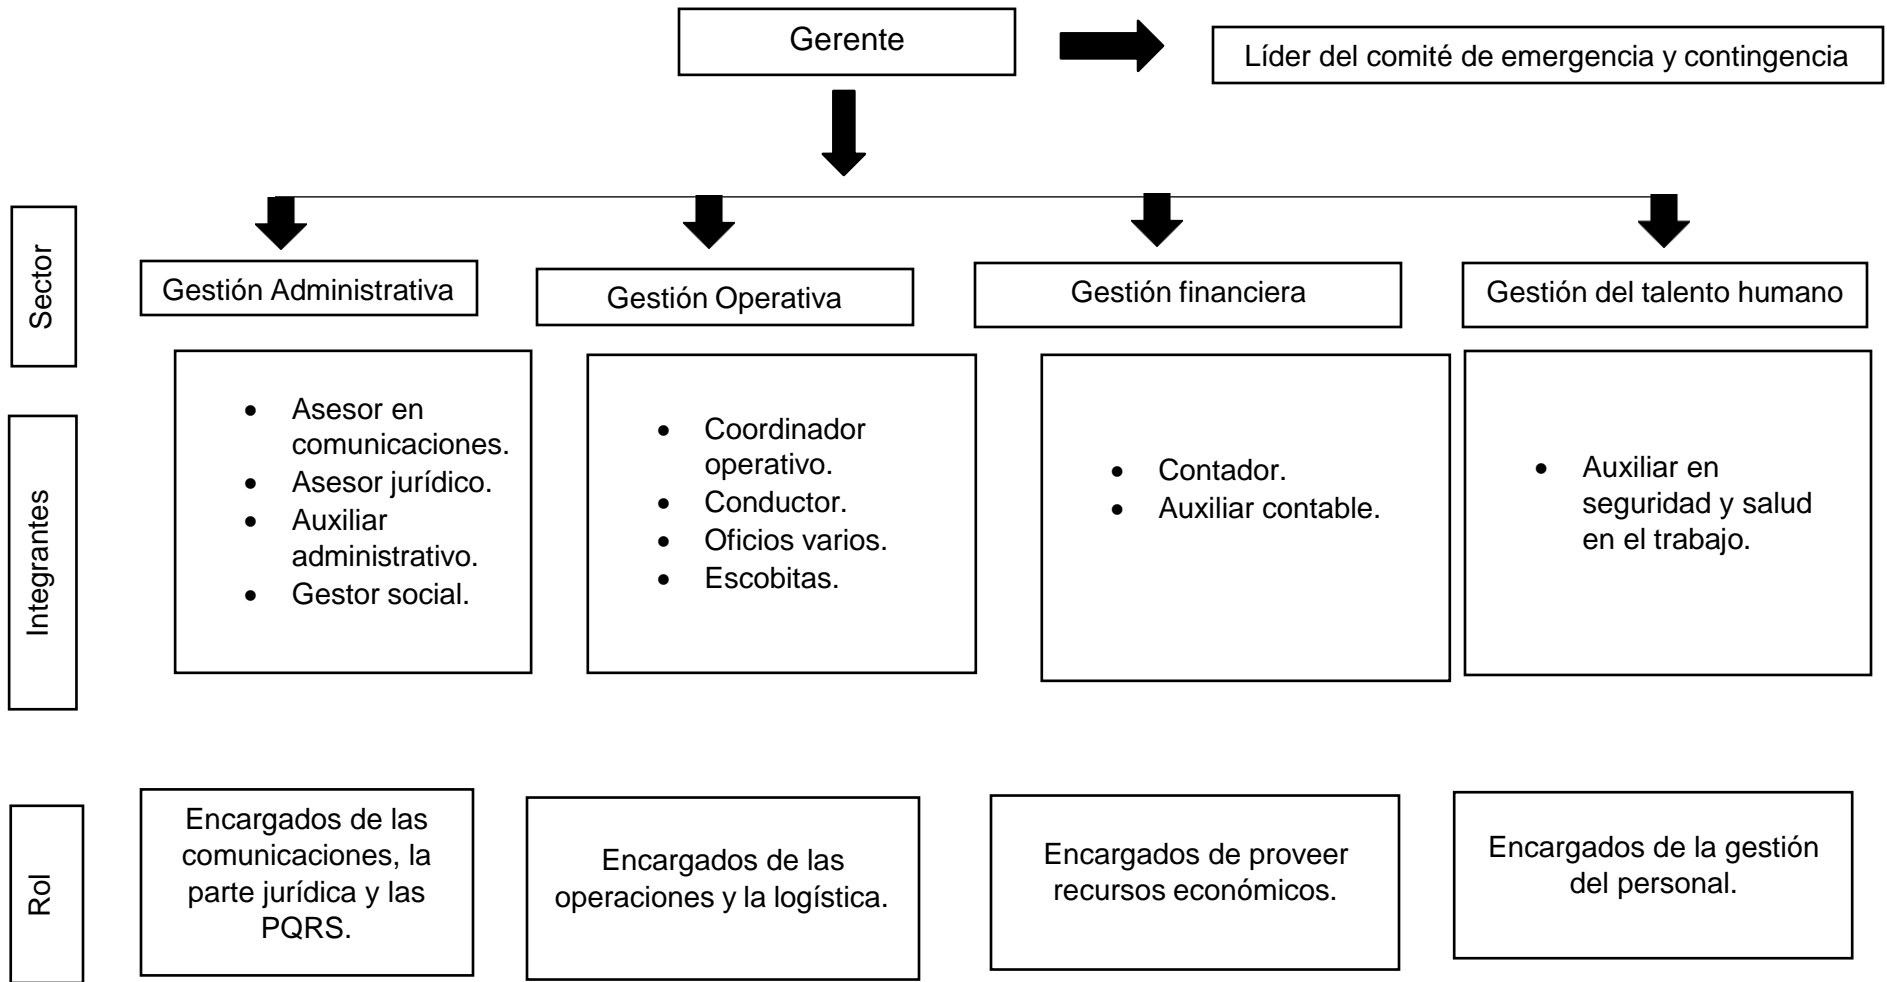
Gerente

Líder del comité de emergencia y contingencia

Sector

Gestión Administrativa

Gestión Operativa

Gestión financiera

Gestión del talento humano

Integrantes

- Asesor en comunicaciones.
- Asesor jurídico.
- Auxiliar administrativo.
- Gestor social.

- Coordinador operativo.
- Conductor.
- Oficios varios.
- Escobitas.

- Contador.
- Auxiliar contable.

- Auxiliar en seguridad y salud en el trabajo.

Rol

Encargados de las comunicaciones, la parte jurídica y las PQRS.

Encargados de las operaciones y la logística.

Encargados de proveer recursos económicos.

Encargados de la gestión del personal.